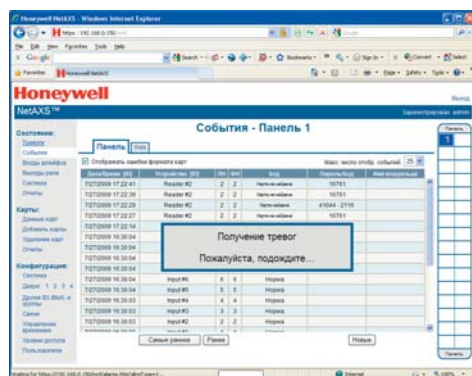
Honeywell NetAXS - Windows Internet Explorer

File Edit View Favorites Tools Help

Google

Favorites Honeywell NetAXS

Honeywell

NetAXS™

Выход

Зарегистрирован: admin

Состояние:
Тревоги
События
Входы дозвона
Выходы реле
Система
Отчеты

Карты:
Данные карт
Добавить карты
Удаление карт
Отчеты

Конфигурация:
Система
Двери 1 2 3 4
Другие ВХ.ВЫХ. и группы
Связи
Управление временем
Уровни доступа
Пользователи

События - Панель 1

Панель Web

Отображать ошибки формата карт

Макс. число отобр. событий 25

| Дата/Время (ID) | Устройство (ID) | DH | DN | Код | Пароль/Код | Имя/Отсутствие |
|---|---|---|---|---|---|---|
| 7/27/2009 17:22:41 | Reader #2 | 2 | 2 | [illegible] | 16761 | |
| 7/27/2009 17:22:39 | Reader #2 | 2 | 2 | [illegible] | 16761 | |
| 7/27/2009 17:22:29 | Reader #2 | 2 | 2 | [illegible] | 41044 - 2116 | |
| 7/27/2009 17:22:27 | Reader #2 | 2 | 2 | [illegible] | 16761 | |
| 7/27/2009 17:22:14 | | | | | | |
| 7/27/2009 16:30:04 | | | | | | |
| 7/27/2009 16:30:04 | | | | | | |
| 7/27/2009 16:30:04 | | | | | | |
| 7/27/2009 16:30:04 | | | | | | |
| 7/27/2009 16:30:04 | Input #5 | 5 | 5 | Норма | | |
| 7/27/2009 16:30:04 | Input #6 | 5 | 5 | Норма | | |
| 7/27/2009 16:30:03 | Input #4 | 4 | 4 | Норма | | |
| 7/27/2009 16:30:03 | Input #3 | 3 | 3 | Норма | | |
| 7/27/2009 16:30:03 | Input #2 | 2 | 2 | Норма | | |
| 7/27/2009 16:30:03 | Input #1 | 1 | 1 | Норма | | |

Получение тревог

Пожалуйста, подождите...

Самые ранние Ранее Новые

Панель 1

Панель

Internet 100%